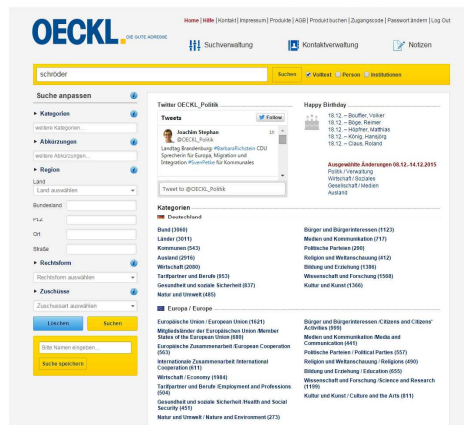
OECKL. DIE GUTE ADRESSE

Home | Hilfe | Kontakt | Impressum | Produkte | AGB | Produkt buchen | Zugangscode | Passwort ändern | Log Out

Suchverwaltung
Kontaktverwaltung
Notizen

schröder
Suchen
Volltext
Person
Institutionen

Suche anpassen

Kategorien
weitere Kategorien...

Abkürzungen
weitere Abkürzungen...

Region
Land
Land auswählen
Bundesland
PLZ
Ort
Straße

Rechtsform
Rechtsform auswählen

Zuschüsse
Zuschussart auswählen

Löschen
Suchen

Bitte Namen eingeben...
Suche speichern

Twitter OECKL_Politik

Tweets
Follow

Joachim Stephan
@OECKL_Politik
1h
Landtag Brandenburg: #BarbaraRichstein CDU Sprecherin für Europa, Migration und Integration #SvenPetke für Kommunales

Tweet to @OECKL_Politik

Happy Birthday
18.12. – Bouffier, Volker
18.12. – Böge, Reimer
18.12. – Höfer, Matthias
18.12. – König, Hansjörg
18.12. – Claus, Roland

Ausgewählte Änderungen 08.12.-14.12.2015
Politik / Verwaltung
Wirtschaft / Soziales
Gesellschaft / Medien
Ausland

Kategorien

Deutschland

Bund (3060)
Länder (3011)
Kommunen (543)
Ausland (2916)
Wirtschaft (2080)
Tarifpartner und Berufe (653)
Gesundheit und soziale Sicherheit (837)
Natur und Umwelt (485)

Bürger und Bürgerinteressen (1123)
Medien und Kommunikation (717)
Politische Parteien (290)
Religion und Weltanschauung (412)
Bildung und Erziehung (1386)
Wissenschaft und Forschung (1568)
Kultur und Kunst (1366)

Europa / Europe

Europäische Union / European Union (1621)
Mitgliedsländer der Europäischen Union /Member States of the European Union (680)
Europäische Zusammenarbeit /European Cooperation (563)
Internationale Zusammenarbeit /International Cooperation (611)
Wirtschaft / Economy (1984)
Tarifpartner und Berufe /Employment and Professions (504)
Gesundheit und soziale Sicherheit /Health and Social Security (451)
Natur und Umwelt / Nature and Environment (273)

Bürger und Bürgerinteressen /Citizens and Citizens' Activities (999)
Medien und Kommunikation /Media and Communication (485)
Politische Parteien / Political Parties (557)
Religion und Weltanschauung / Religions (490)
Bildung und Erziehung / Education (655)
Wissenschaft und Forschung /Science and Research (1199)
Kultur und Kunst / Culture and the Arts (811)